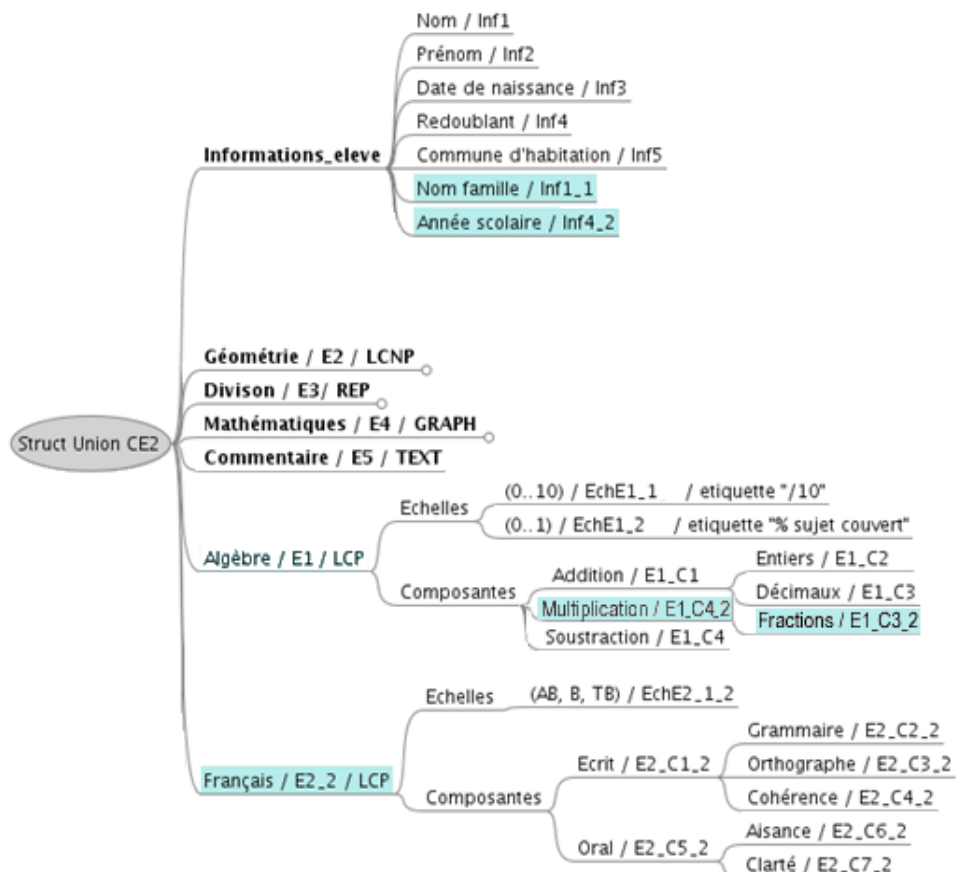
Struct Union CE2

Informations_eleve
Nom / Inf1
Prénom / Inf2
Date de naissance / Inf3
Redoublant / Inf4
Commune d'habitation / Inf5
Nom famille / Inf1_1
Année scolaire / Inf4_2

Géométrie / E2 / LCNP
Divison / E3/ REP
Mathématiques / E4 / GRAPH
Commentaire / E5 / TEXT

Algèbre / E1 / LCP
Echelles
(0..10) / EchE1_1 / etiquette "/10"
(0..1) / EchE1_2 / etiquette "% sujet couvert"
Composantes
Addition / E1_C1
Entiers / E1_C2
Décimaux / E1_C3
Multiplication / E1_C4_2
Fractions / E1_C3_2
Soustraction / E1_C4

Français / E2_2 / LCP
Echelles
(AB, B, TB) / EchE2_1_2
Composantes
Ecrit / E2_C1_2
Grammaire / E2_C2_2
Orthographe / E2_C3_2
Cohérence / E2_C4_2
Oral / E2_C5_2
Aisance / E2_C6_2
Clarté / E2_C7_2